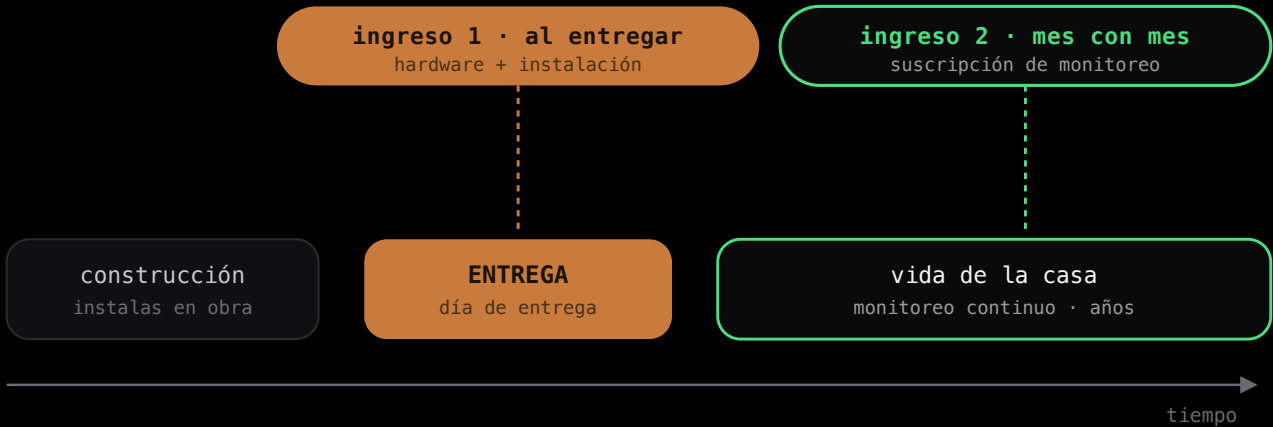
ingreso 1 · al entregar
hardware + instalación

ingreso 2 · mes con mes
suscripción de monitoreo

construcción
instalas en obra

ENTREGA
día de entrega

vida de la casa
monitoreo continuo · años

tiempo